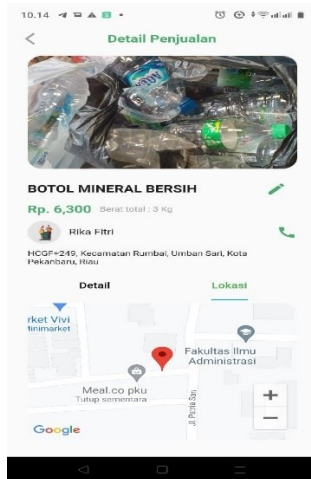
10.14

Detail Penjualan

BOTOL MINERAL BERSIH

Rp. 6,300 Berat total : 3 Kg

Rika Fitri

HCGF+249, Kecamatan Rumbai, Umban Sari, Kota Pekanbaru, Riau

Detail

Lokasi

rket Vivi
finimarket

Fakultas Ilmu Administrasi

Meal.co pku
Tutup sementara

Jl. Pesta Sari

+

−

Google